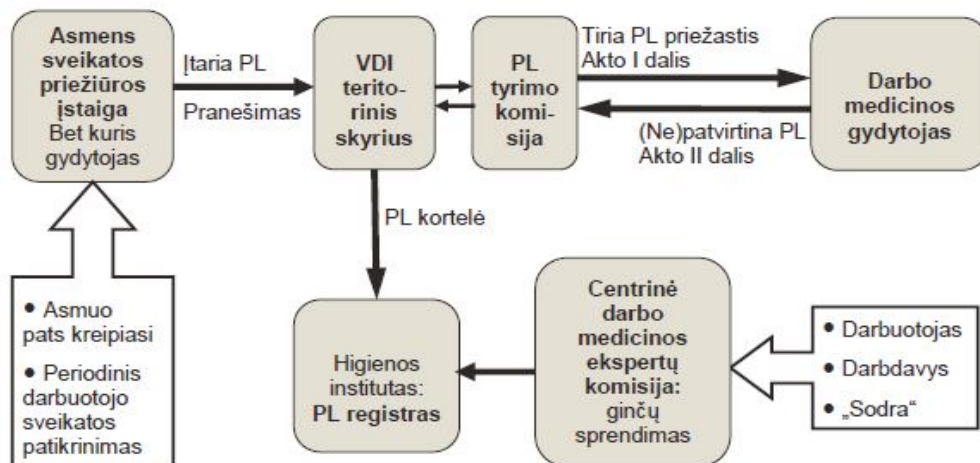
**Asmens sveikatos priežiūros įstaiga**
Bet kuris gydytojas

Įtaria PL

Pranešimas

**VDI teritorinis skyrius**

**PL tyrimo komisija**

Tiria PL priežastis
Akto I dalis

(Ne)patvirtina PL
Akto II dalis

**Darbo medicinos gydytojas**

PL kortelė

• Asmuo pats kreipiasi
• Periodinis darbuotojo sveikatos patikrinimas

Higienos institutas:
**PL registras**

**Centrinė darbo medicinos ekspertų komisija:**
ginčų sprendimas

• Darbuotojas
• Darbdavys
• „Sodra"